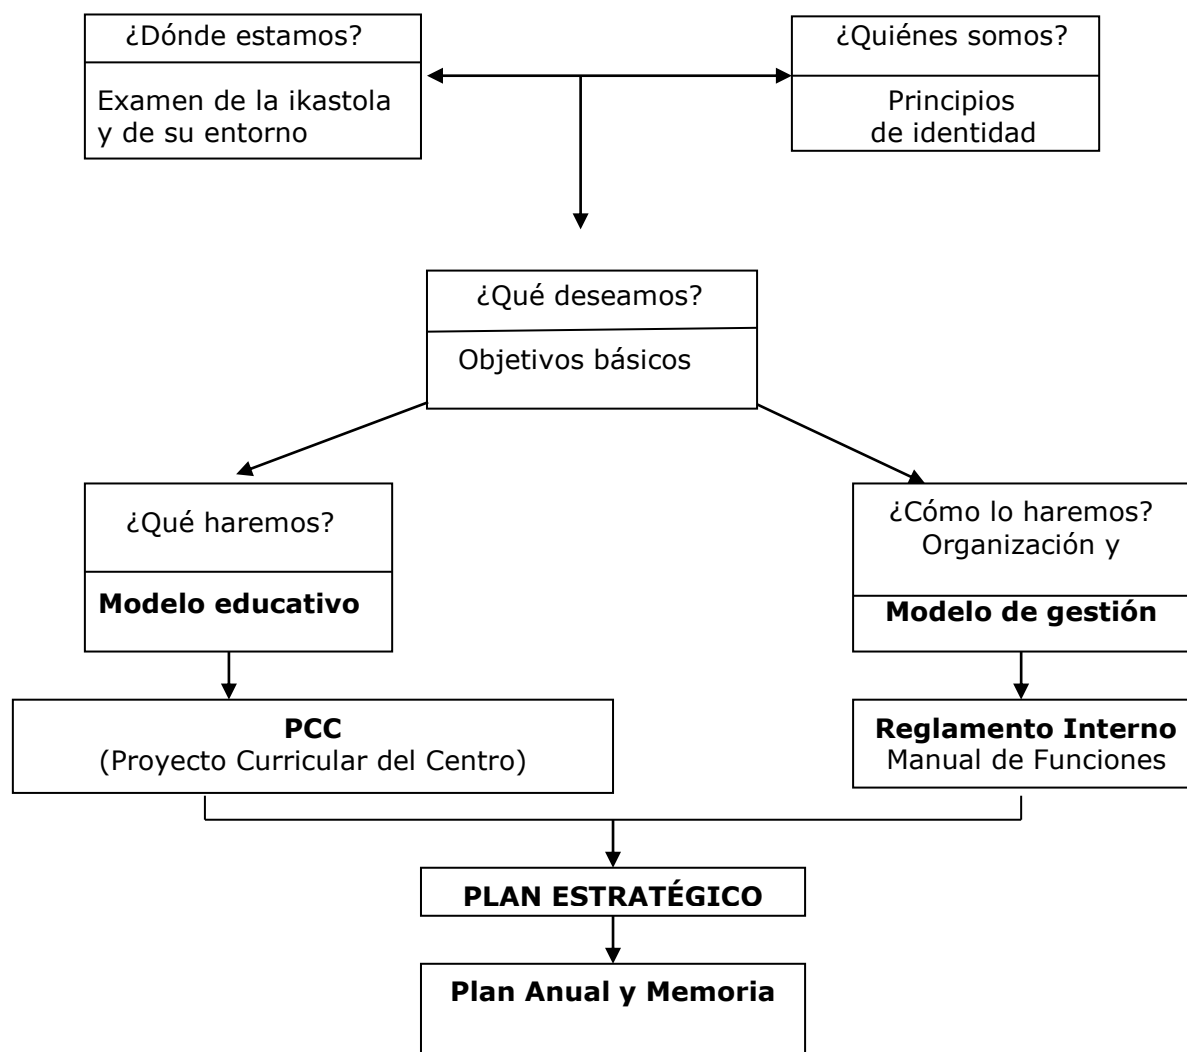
¿Dónde estamos?

Examen de la ikastola y de su entorno

¿Quiénes somos?

Principios de identidad

¿Qué deseamos?

Objetivos básicos

¿Qué haremos?

**Modelo educativo**

¿Cómo lo haremos? Organización y

**Modelo de gestión**

**PCC**
(Proyecto Curricular del Centro)

**Reglamento Interno**
Manual de Funciones

**PLAN ESTRATÉGICO**

**Plan Anual y Memoria**